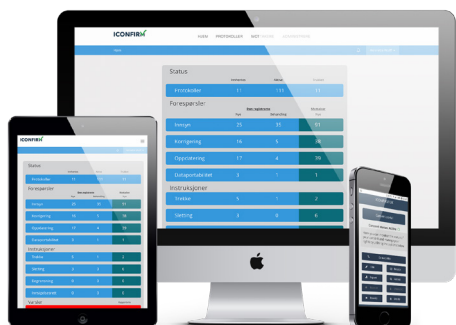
ICONFIRM

Status

Protokoller 11 11 11

Forespørsler

Innsyn 25 35 11

Korrigering 16 5 16

Oppbevaring 17 4 19

Dataportabilitet 2 1

Instruksjoner

Trekke 5 1 2

Sletting 2 0 6

ICONFIRM

Status

Forespørsler

Instruksjoner